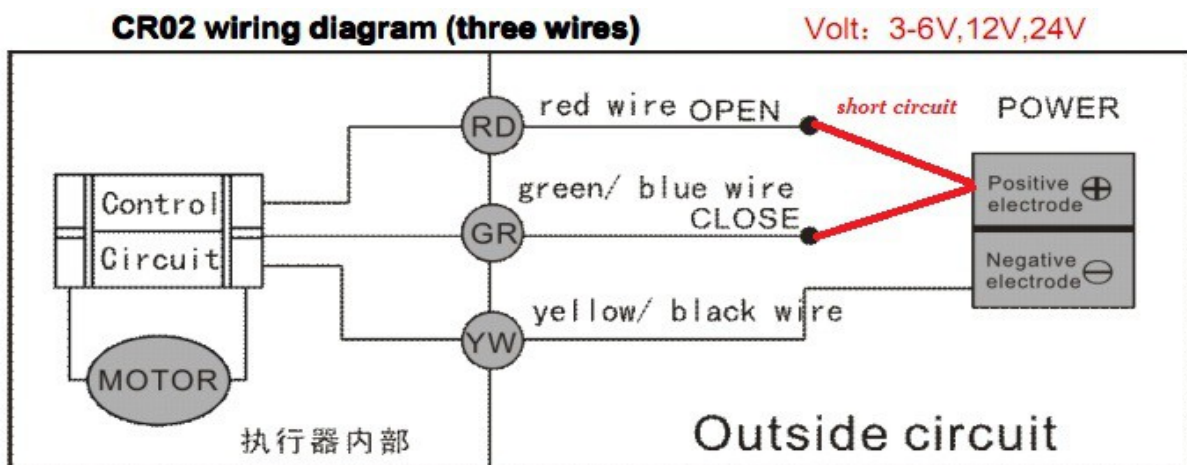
CR02 wiring diagram (three wires)

Volt：3-6V,12V,24V

RD

red wire OPEN

short circuit

POWER

Control

Circuit

GR

green/ blue wire CLOSE

Positive electrode ⊕

Negative electrode ⊖

YW

yellow/ black wire

MOTOR

执行器内部

Outside circuit